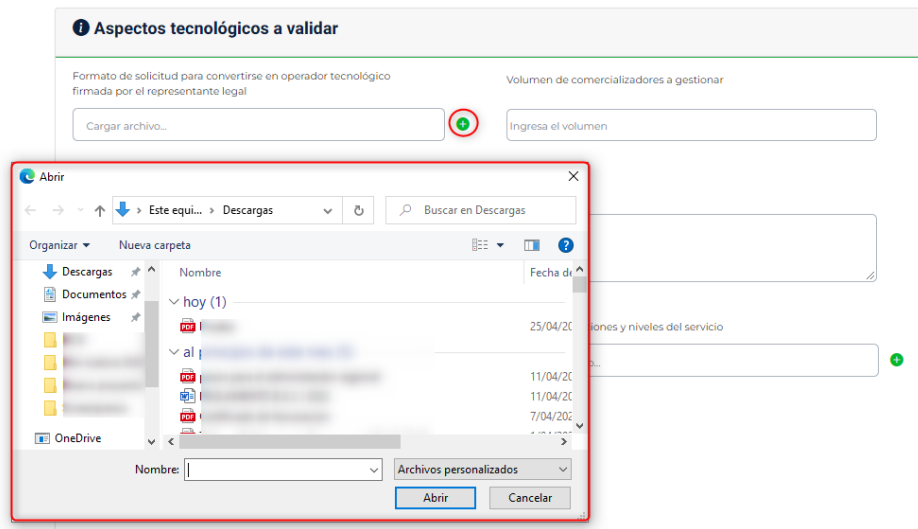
Aspectos tecnológicos a validar

Formato de solicitud para convertirse en operador tecnológico firmada por el representante legal

Cargar archivo...

Volumen de comercializadores a gestionar

Ingresa el volumen

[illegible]ciones y niveles del servicio

Abrir

Este equi... > Descargas

Buscar en Descargas

Organizar ▾ Nueva carpeta

Descargas
Documentos
Imágenes
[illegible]
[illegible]
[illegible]
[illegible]
OneDrive

Nombre
Fecha d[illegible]

hoy (1)
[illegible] 25/04/20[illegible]
al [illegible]
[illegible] 11/04/20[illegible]
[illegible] 11/04/20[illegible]
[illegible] 7/04/202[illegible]

Nombre:
Archivos personalizados
Abrir
Cancelar